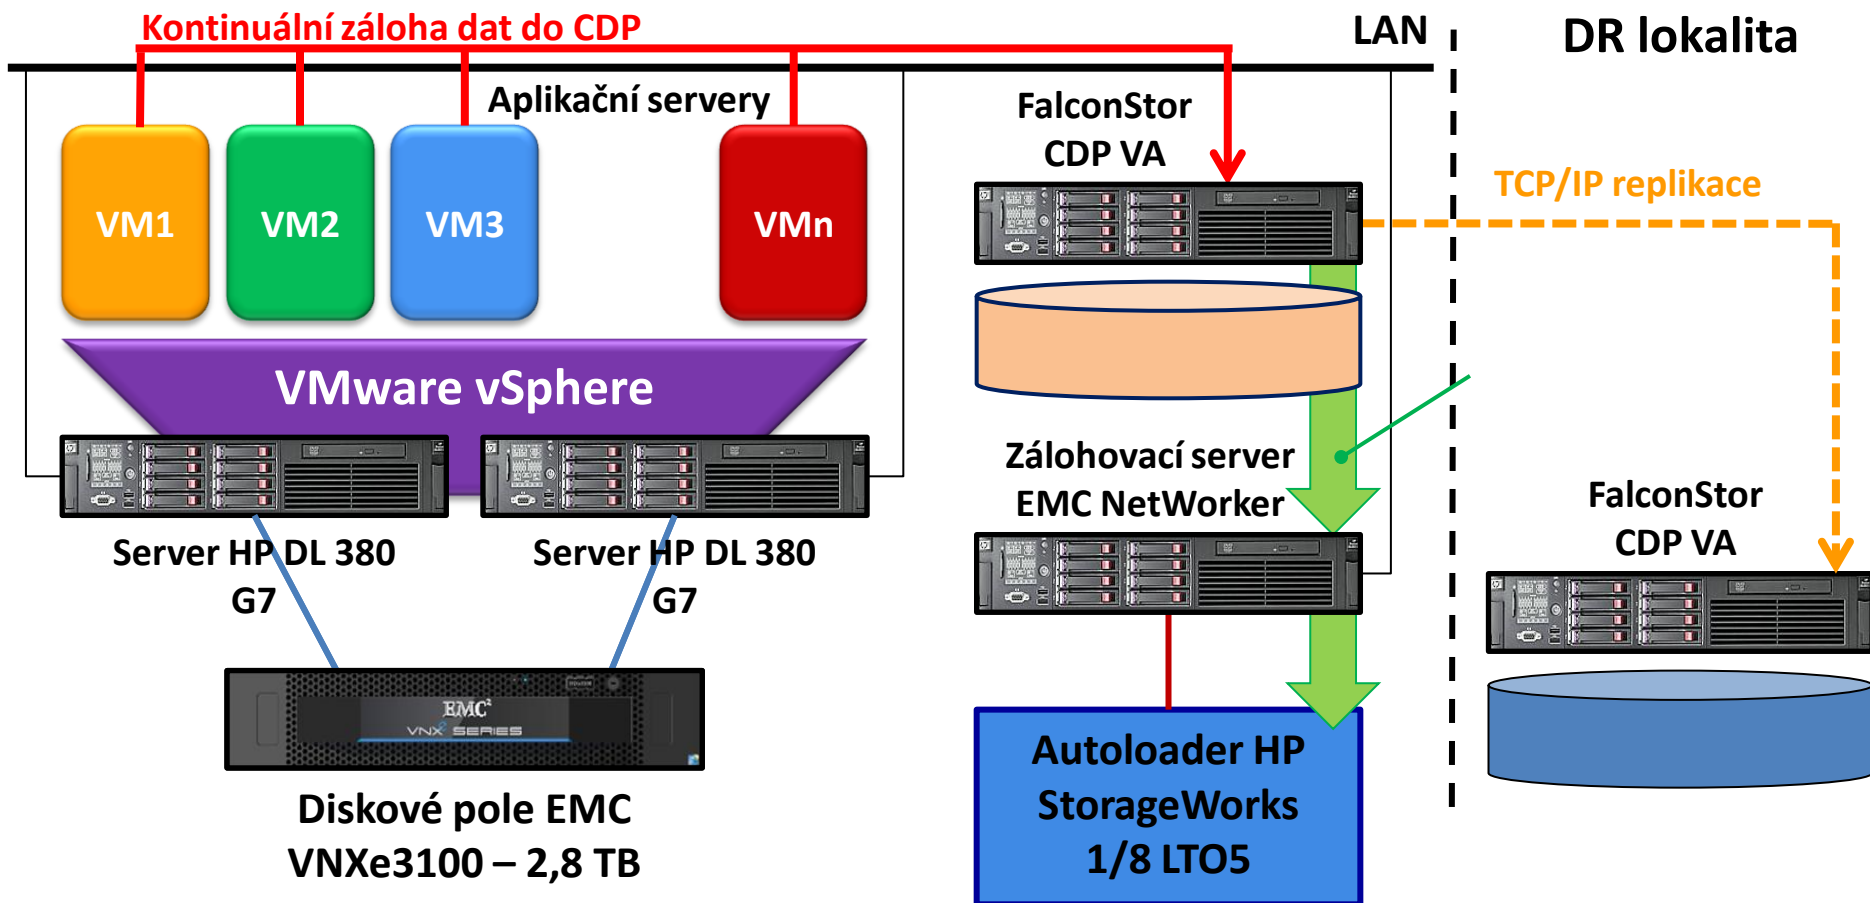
Kontinuální záloha dat do CDP

LAN

DR lokalita

Aplikační servery

VM1

VM2

VM3

VMn

VMware vSphere

Server HP DL 380 G7

Server HP DL 380 G7

EMC²
VNXe SERIES

Diskové pole EMC VNXe3100 – 2,8 TB

FalconStor CDP VA

TCP/IP replikace

Zálohovací server EMC NetWorker

Autoloader HP StorageWorks 1/8 LTO5

FalconStor CDP VA